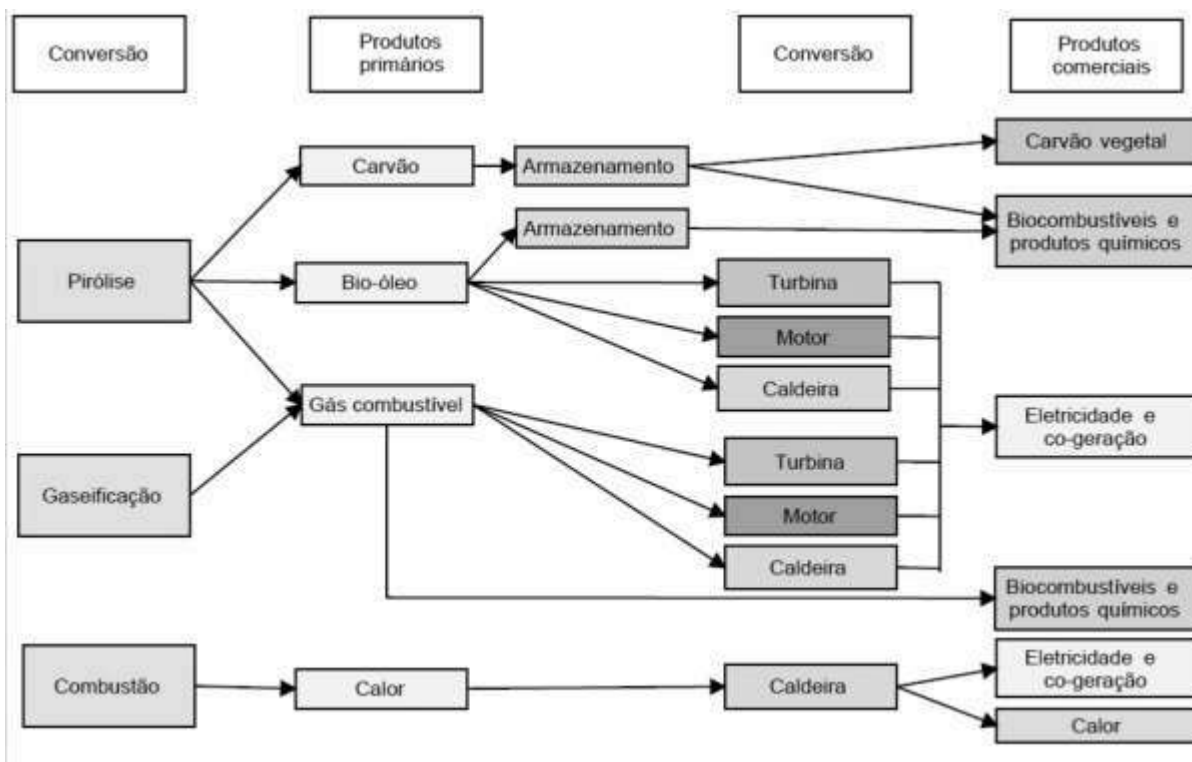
Conversão

Produtos primários

Conversão

Produtos comerciais

Pirólise

Gaseificação

Combustão

Carvão

Bio-óleo

Gás combustível

Calor

Armazenamento

Armazenamento

Turbina

Motor

Caldeira

Turbina

Motor

Caldeira

Caldeira

Carvão vegetal

Biocombustíveis e produtos químicos

Eletricidade e co-geração

Biocombustíveis e produtos químicos

Eletricidade e co-geração

Calor